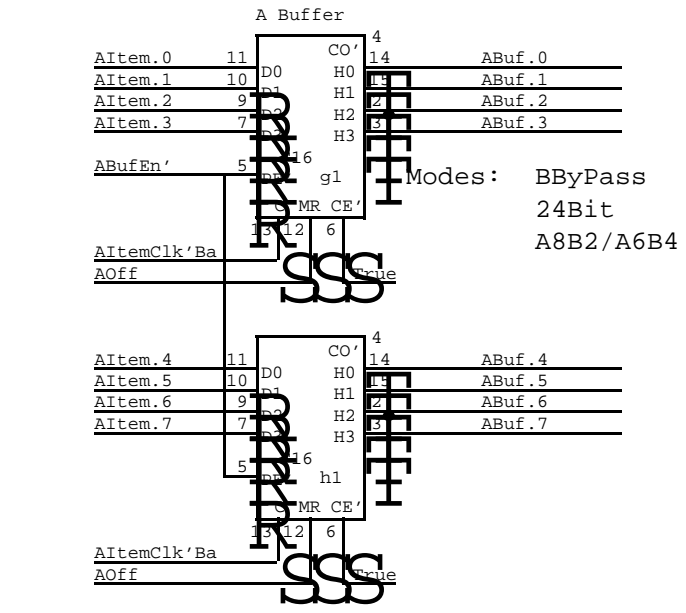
A Buffer

AItem.0
AItem.1
AItem.2
AItem.3
ABufEn'
AItemClk'Ba
AOff

11
10
9
7
5
13
12
6
4
CO'
14
15
2
3
D0
D1
D2
D3
PE
16
H0
H1
H2
H3
g1
C
MR
CE'
True

ABuf.0
ABuf.1
ABuf.2
ABuf.3

Modes: BByPass
24Bit
A8B2/A6B4

AItem.4
AItem.5
AItem.6
AItem.7
AItemClk'Ba
AOff

11
10
9
7
5
13
12
6
4
CO'
14
15
2
3
D0
D1
D2
D3
PE
16
H0
H1
H2
H3
h1
C
MR
CE'
True

ABuf.4
ABuf.5
ABuf.6
ABuf.7